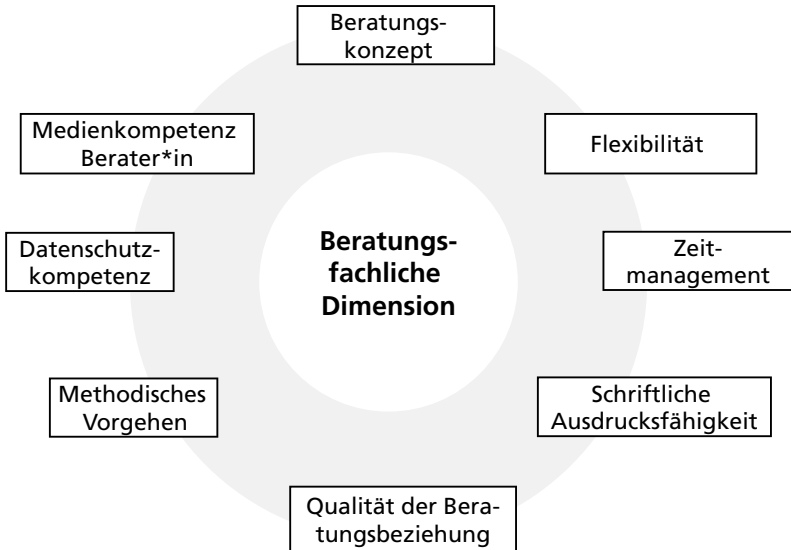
Beratungsfachliche Dimension

Beratungskonzept

Flexibilität

Zeitmanagement

Schriftliche Ausdrucksfähigkeit

Qualität der Beratungsbeziehung

Methodisches Vorgehen

Datenschutzkompetenz

Medienkompetenz Berater*in